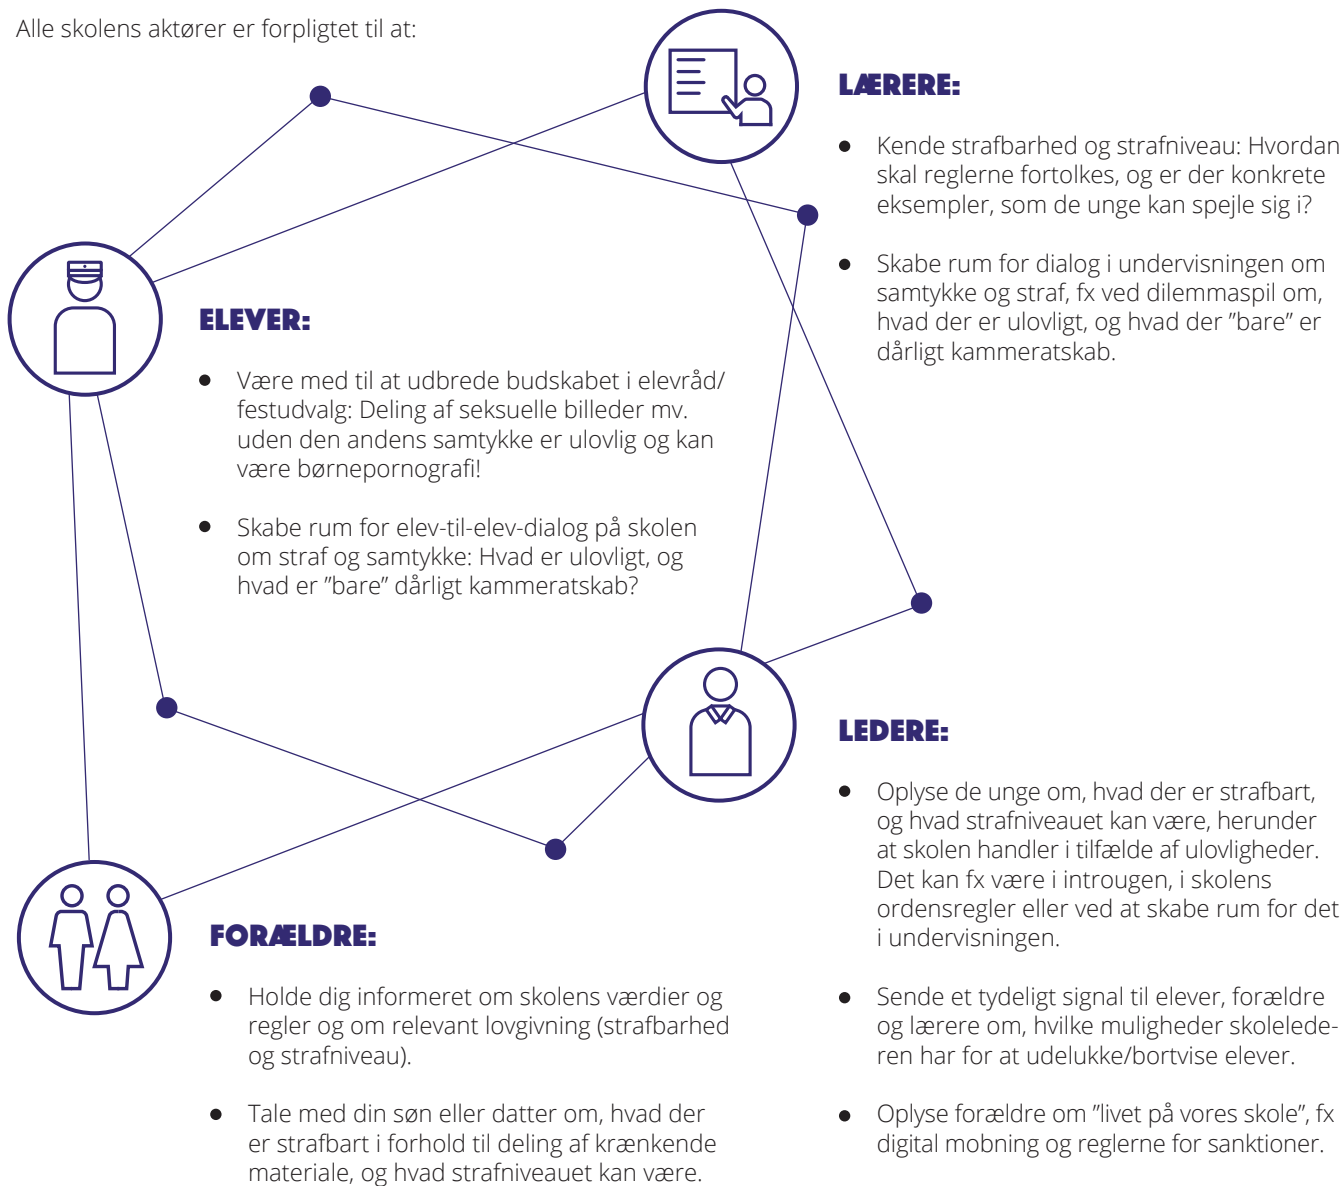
Alle skolens aktører er forpligtet til at:

LÆRERE:

- Kende strafbarhed og strafniveau: Hvordan skal reglerne fortolkes, og er der konkrete eksempler, som de unge kan spejle sig i?

- Skabe rum for dialog i undervisningen om samtykke og straf, fx ved dilemmaspil om, hvad der er ulovligt, og hvad der "bare" er dårligt kammeratskab.

ELEVER:

- Være med til at udbrede budskabet i elevråd/ festudvalg: Deling af seksuelle billeder mv. uden den andens samtykke er ulovlig og kan være børnepornografi!

- Skabe rum for elev-til-elev-dialog på skolen om straf og samtykke: Hvad er ulovligt, og hvad er "bare" dårligt kammeratskab?

LEDERE:

- Oplyse de unge om, hvad der er strafbart, og hvad strafniveauet kan være, herunder at skolen handler i tilfælde af ulovligheder. Det kan fx være i introugen, i skolens ordensregler eller ved at skabe rum for det i undervisningen.

- Sende et tydeligt signal til elever, forældre og lærere om, hvilke muligheder skolelederen har for at udelukke/bortvise elever.

- Oplyse forældre om "livet på vores skole", fx digital mobning og reglerne for sanktioner.

FORÆLDRE:

- Holde dig informeret om skolens værdier og regler og om relevant lovgivning (strafbarhed og strafniveau).

- Tale med din søn eller datter om, hvad der er strafbart i forhold til deling af krænkende materiale, og hvad strafniveauet kan være.